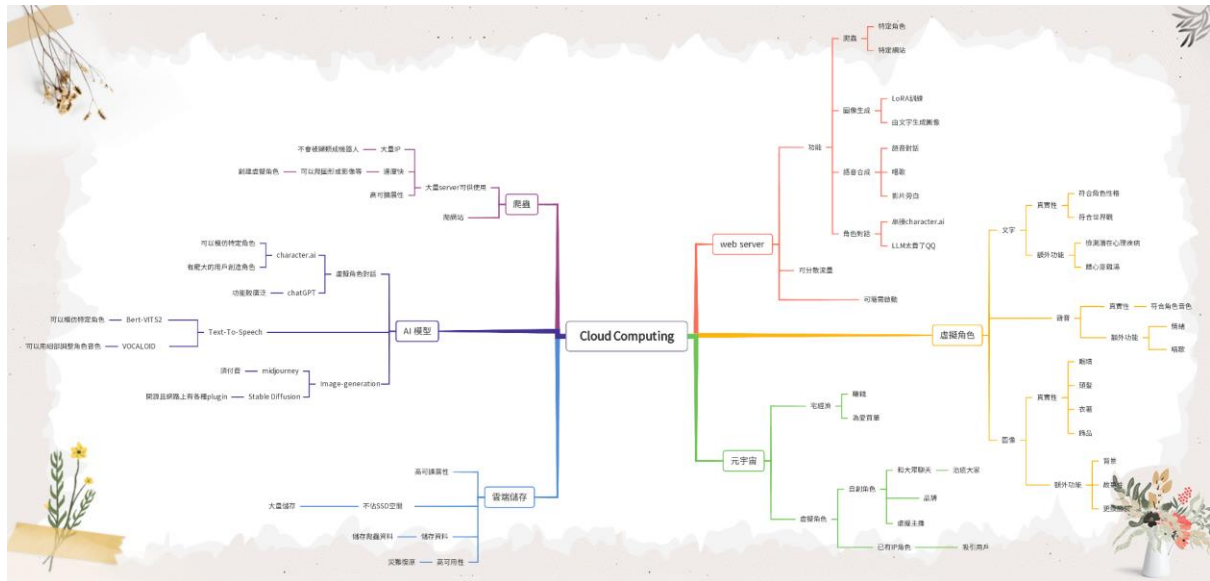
Cloud Computing

爬蟲
大量server可供使用
大量IP
不會被辨識成機器人
速度快
可以用圖形或影像等
創建虛擬角色
具可擴展性
爬網站

AI 模型
虛擬角色對話
character.ai
可以模仿特定角色
有龐大的用戶創造角色
chatGPT
功能較廣泛
Text-To-Speech
Bert-VITS2
可以模仿特定角色
VOCALOID
可以用細部調整角色音色
image-generation
midjourney
須付費
Stable Diffusion
開源且網路上有各種plugin

雲端儲存
高可擴展性
不佔SSD空間
大量儲存
儲存資料
儲存角色資料
高可用性
災難復原

web server
功能
爬蟲
特定角色
特定網站
圖像生成
LoRA訓練
由文字生成圖像
語音合成
語音對話
唱歌
影片旁白
角色對話
串接character.ai
LLM放置了QQ
可分散流量
可隨需啟動

虛擬角色
文字
真實性
符合角色性格
符合世界觀
額外功能
偵測溝存心理疾病
隨心靈雞湯
語音
真實性
符合角色音色
額外功能
情緒
唱歌
圖像
真實性
動作
頭髮
衣著
飾品
額外功能
背景
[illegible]
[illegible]

元宇宙
宅經濟
賺錢
為愛買單
虛擬角色
自創角色
和大眾聊天
拉近大家
品牌
虛擬主播
已有IP角色
吸引用戶